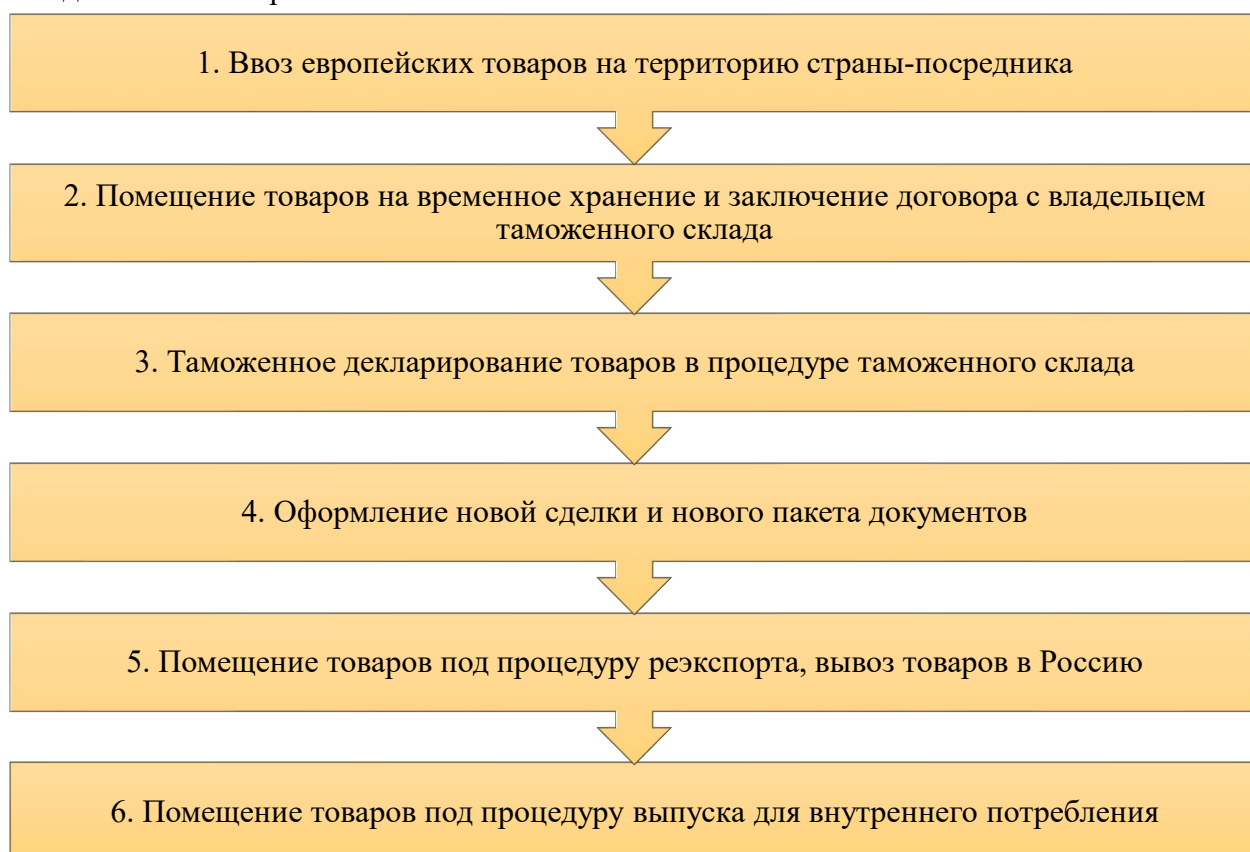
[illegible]

1. Ввоз европейских товаров на территорию страны-посредника

2. Помещение товаров на временное хранение и заключение договора с владельцем таможенного склада

3. Таможенное декларирование товаров в процедуре таможенного склада

4. Оформление новой сделки и нового пакета документов

5. Помещение товаров под процедуру реэкспорта, вывоз товаров в Россию

6. Помещение товаров под процедуру выпуска для внутреннего потребления